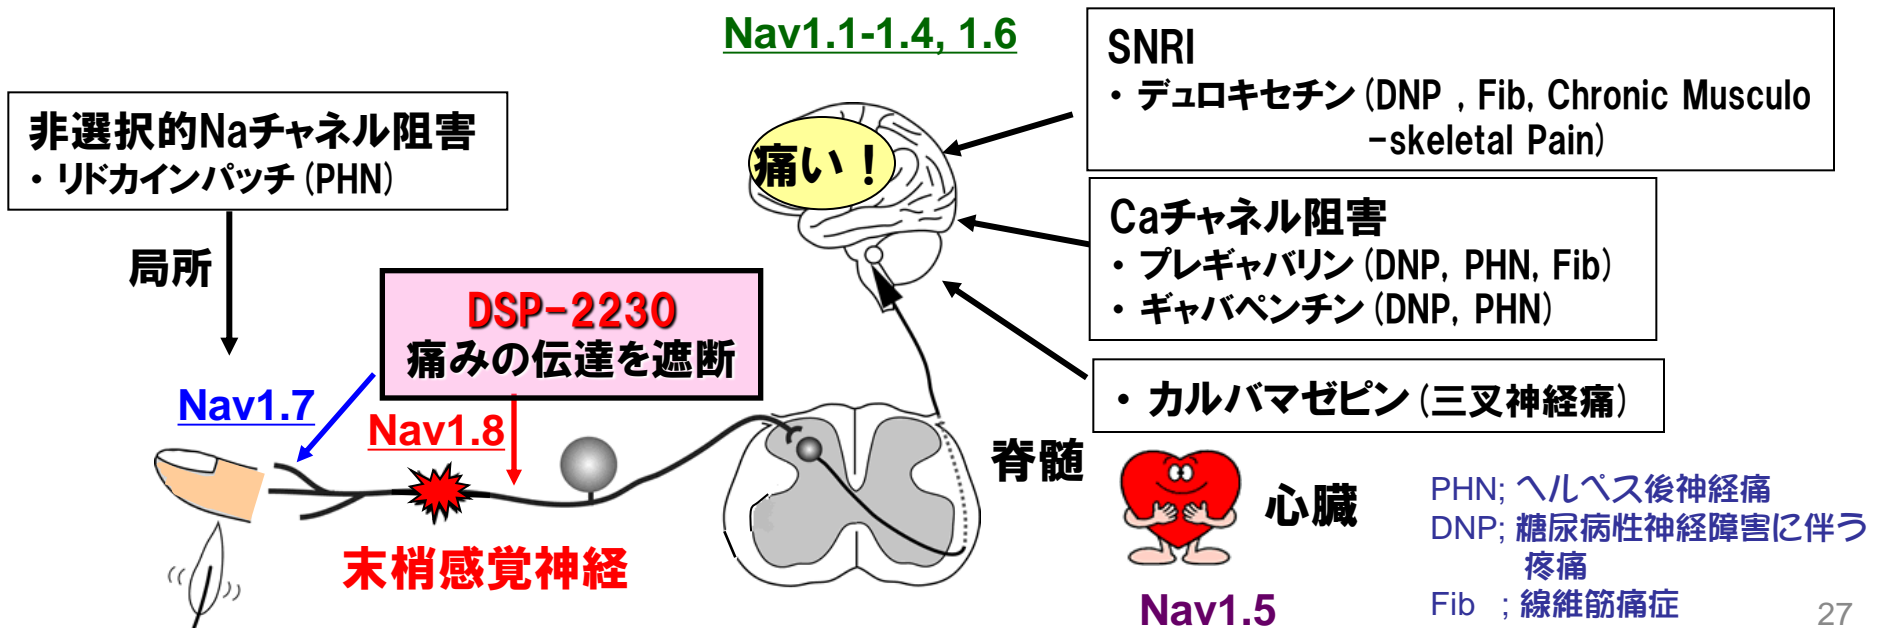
Nav1.1-1.4, 1.6

SNRI
・デュロキセチン (DNP , Fib, Chronic Musculo -skeletal Pain)

非選択的Naチャネル阻害
・リドカインパッチ (PHN)

局所

痛い！

Caチャネル阻害
・プレギャバリン (DNP, PHN, Fib)
・ギャバペンチン (DNP, PHN)

DSP-2230
痛みの伝達を遮断

・カルバマゼピン (三叉神経痛)

Nav1.7

Nav1.8

脊髄

心臓

PHN; ヘルペス後神経痛
DNP; 糖尿病性神経障害に伴う疼痛
Fib ; 線維筋痛症

末梢感覚神経

Nav1.5

27